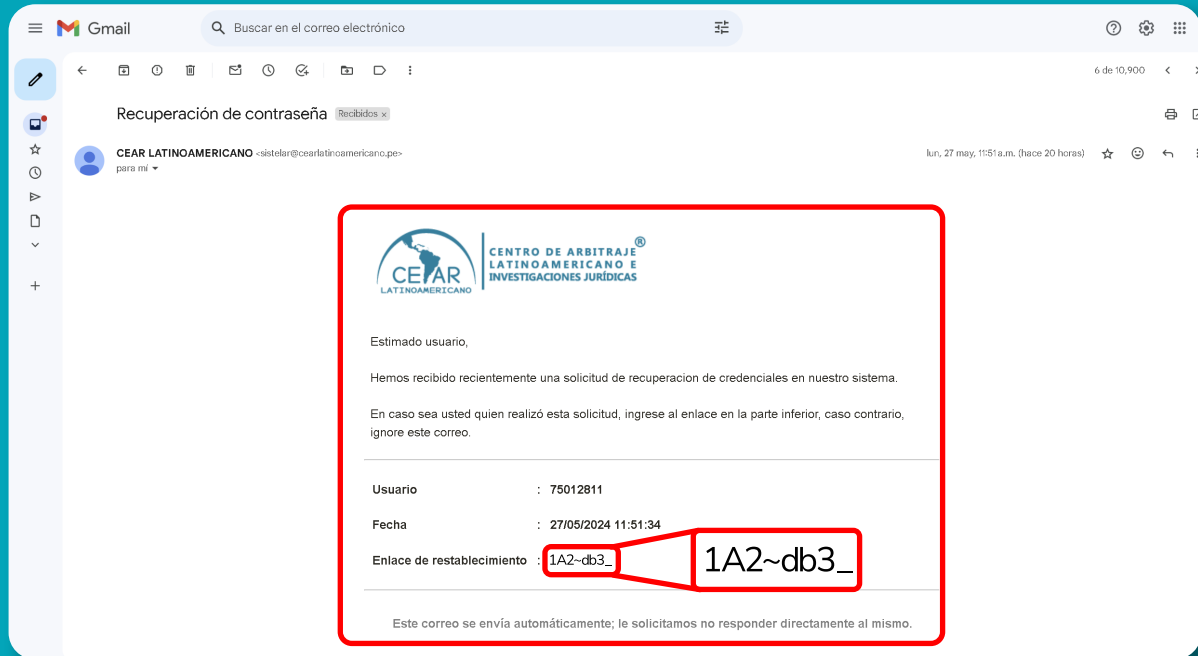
Gmail

Buscar en el correo electrónico

6 de 10,900

Recuperación de contraseña Recibidos ×

CEAR LATINOAMERICANO <sistelar@cearlatinoamericano.pe>
para mí

lun, 27 may, 11:51 a.m. (hace 20 horas)

CEAR LATINOAMERICANO

CENTRO DE ARBITRAJE® LATINOAMERICANO E INVESTIGACIONES JURÍDICAS

Estimado usuario,

Hemos recibido recientemente una solicitud de recuperacion de credenciales en nuestro sistema.

En caso sea usted quien realizó esta solicitud, ingrese al enlace en la parte inferior, caso contrario, ignore este correo.

| | | |
|---|---|---|
| Usuario | : | 75012811 |
| Fecha | : | 27/05/2024 11:51:34 |
| Enlace de restablecimiento | : | 1A2~db3_ |

1A2~db3_

Este correo se envía automáticamente; le solicitamos no responder directamente al mismo.